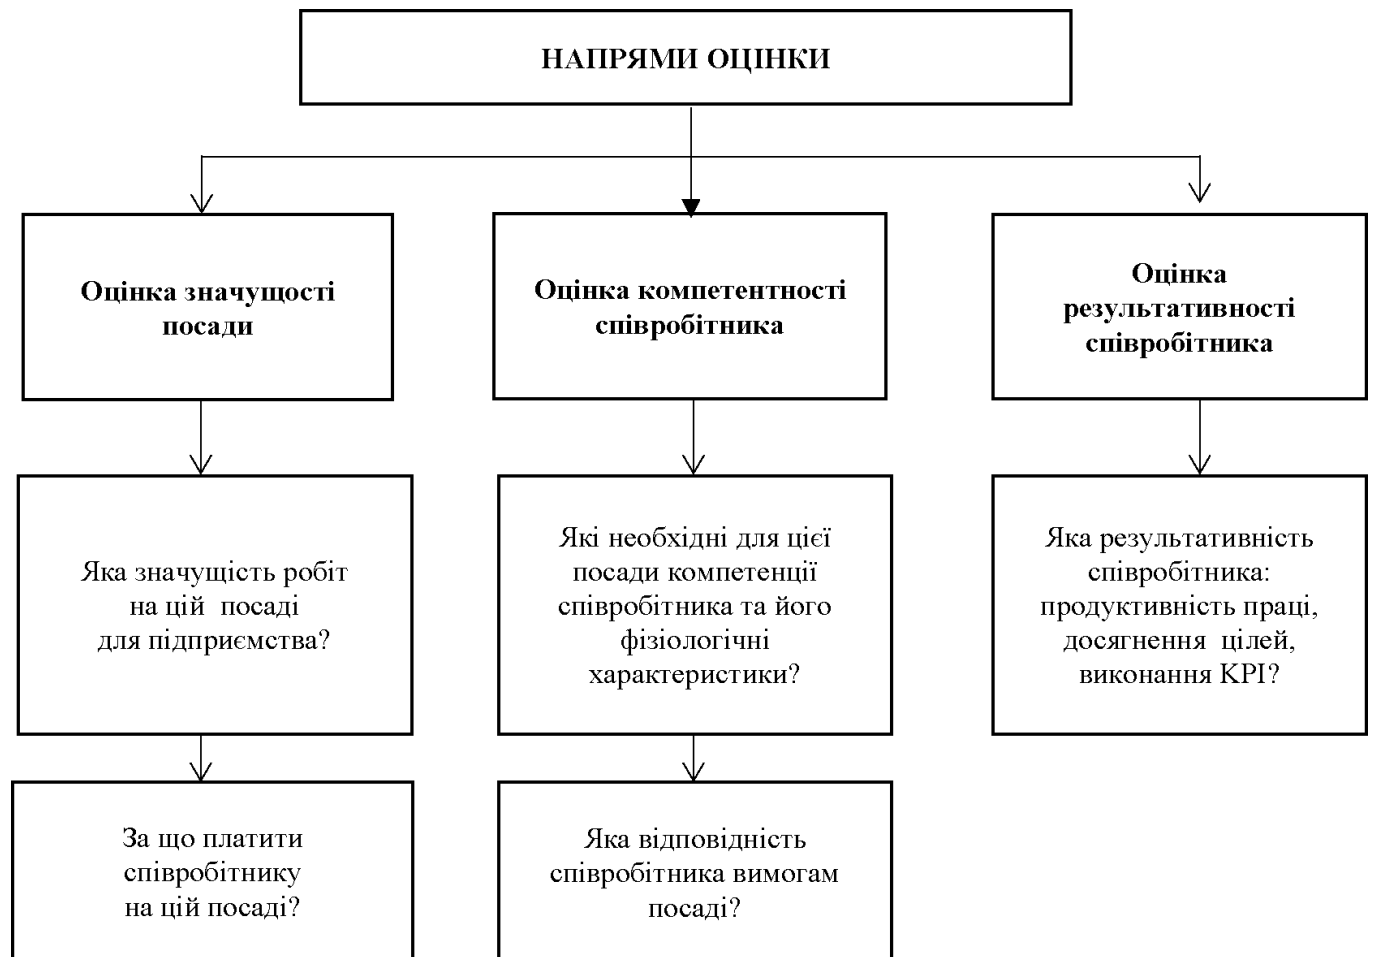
НАПРЯМИ ОЦІНКИ

Оцінка значущості посади

Оцінка компетентності співробітника

Оцінка результативності співробітника

Яка значущість робіт на цій посаді для підприємства?

Які необхідні для цієї посади компетенції співробітника та його фізіологічні характеристики?

Яка результативність співробітника: продуктивність праці, досягнення цілей, виконання KPI?

За що платити співробітнику на цій посаді?

Яка відповідність співробітника вимогам посаді?